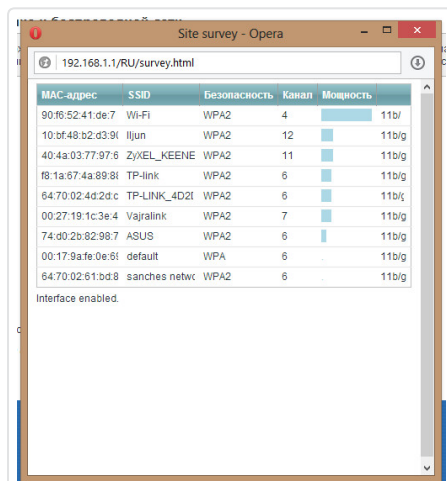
Site survey - Opera

192.168.1.1/RU/survey.html

| MAC-адрес | SSID | Безопасность | Канал | Мощность | |
|---|---|---|---|---|---|
| 90:f6:52:41:de:7 | Wi-Fi | WPA2 | 4 | | 11b/ |
| 10:bf:48:b2:d3:9 | Iljun | WPA2 | 12 | | 11b/g |
| 40:4a:03:77:97:6 | ZyXEL_KEENE | WPA2 | 11 | | 11b/g |
| f8:1a:67:4a:89:8 | TP-link | WPA2 | 6 | | 11b/g |
| 64:70:02:4d:2d:c | TP-LINK_4D2I | WPA2 | 6 | | 11b/g |
| 00:27:19:1c:3e:4 | Vajralink | WPA2 | 7 | | 11b/g |
| 74:d0:2b:82:98:7 | ASUS | WPA2 | 6 | | 11b/g |
| 00:17:9a:fe:0e:6 | default | WPA | 6 | | 11b/g |
| 64:70:02:61:bd:8 | sanches netw | WPA2 | 6 | | 11b/g |

Interface enabled.